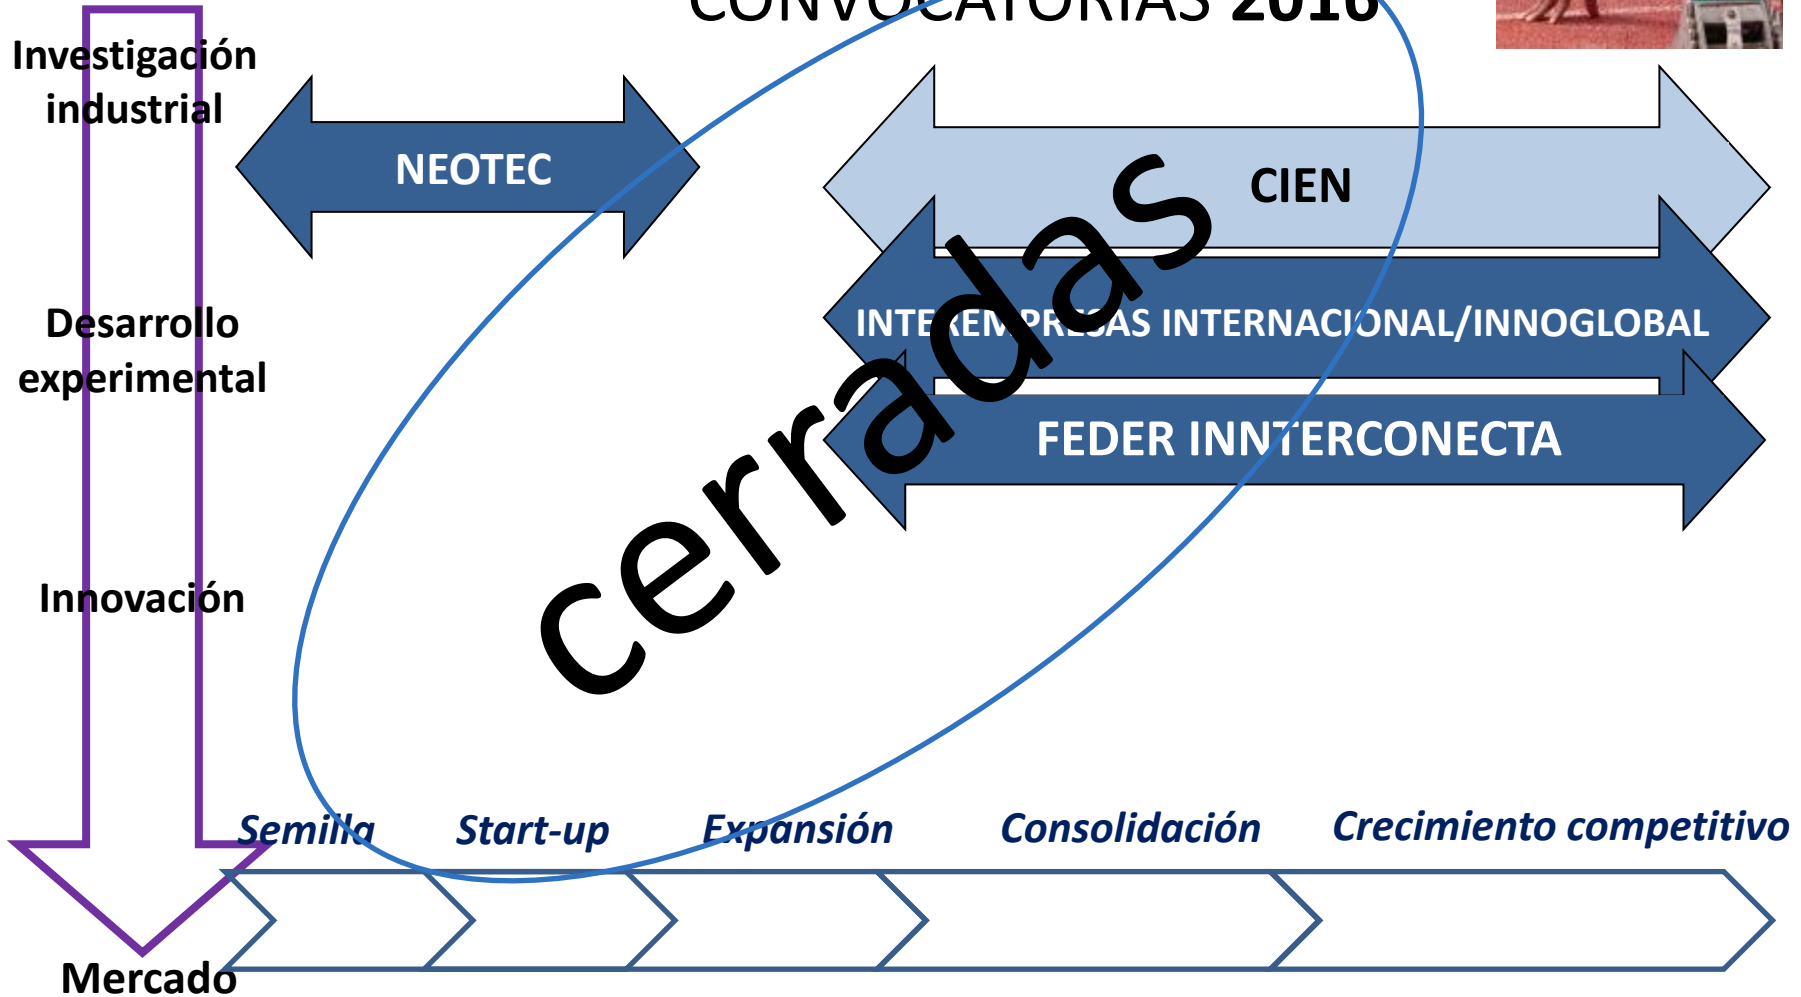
CONVOCATORIAS 2016

Investigación industrial

NEOTEC

CIEN

Desarrollo experimental

INTE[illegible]EM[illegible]PR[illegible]AS INTERNACIONAL/INNOGLOBAL

FEDER INNTERCONECTA

cerradas

Innovación

Semilla

Start-up

Expansión

Consolidación

Crecimiento competitivo

Mercado